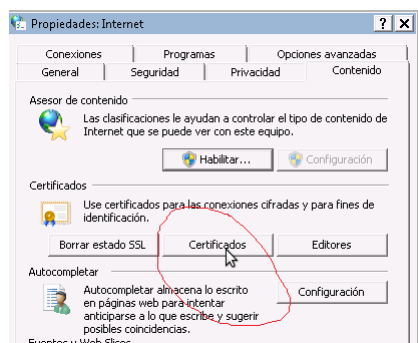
Propiedades: Internet
?
X
Conexiones
Programas
Opciones avanzadas
General
Seguridad
Privacidad
Contenido

Asesor de contenido
Las clasificaciones le ayudan a controlar el tipo de contenido de Internet que se puede ver con este equipo.
Habilitar...
Configuración

Certificados
Use certificados para las conexiones cifradas y para fines de identificación.
Borrar estado SSL
Certificados
Editores

Autocompletar
Autocompletar almacena lo escrito en páginas web para intentar anticiparse a lo que escribe y sugerir posibles coincidencias.
Configuración

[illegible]